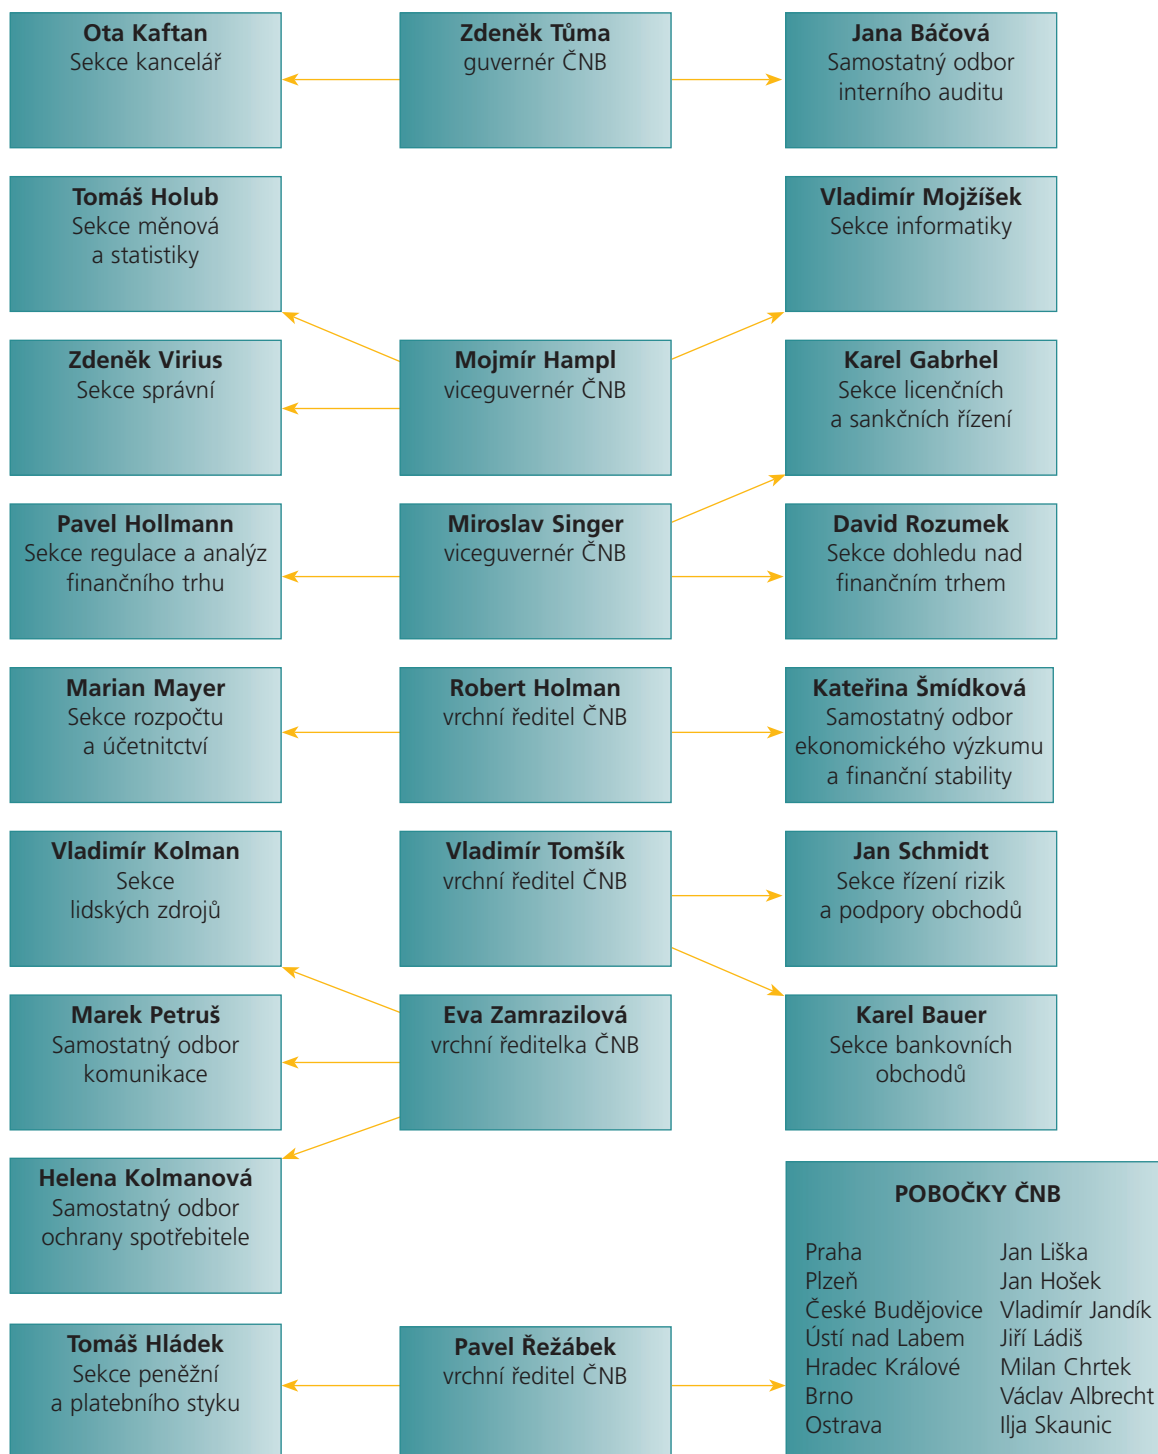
**Ota Kaftan**
Sekce kancelář

**Zdeněk Tůma**
guvernér ČNB

**Jana Báčová**
Samostatný odbor interního auditu

**Tomáš Holub**
Sekce měnová a statistiky

**Vladimír Mojžíšek**
Sekce informatiky

**Zdeněk Virius**
Sekce správní

**Mojmír Hampl**
viceguvernér ČNB

**Karel Gabrhel**
Sekce licenčních a sankčních řízení

**Pavel Hollmann**
Sekce regulace a analýz finančního trhu

**Miroslav Singer**
viceguvernér ČNB

**David Rozumek**
Sekce dohledu nad finančním trhem

**Marian Mayer**
Sekce rozpočtu a účetnitctví

**Robert Holman**
vrchní ředitel ČNB

**Kateřina Šmídková**
Samostatný odbor ekonomického výzkumu a finanční stability

**Vladimír Kolman**
Sekce lidských zdrojů

**Vladimír Tomšík**
vrchní ředitel ČNB

**Jan Schmidt**
Sekce řízení rizik a podpory obchodů

**Marek Petruš**
Samostatný odbor komunikace

**Eva Zamrazilová**
vrchní ředitelka ČNB

**Karel Bauer**
Sekce bankovních obchodů

**Helena Kolmanová**
Samostatný odbor ochrany spotřebitele

**POBOČKY ČNB**

| | |
|---|---|
| Praha | Jan Liška |
| Plzeň | Jan Hošek |
| České Budějovice | Vladimír Jandík |
| Ústí nad Labem | Jiří Ládiš |
| Hradec Králové | Milan Chrtek |
| Brno | Václav Albrecht |
| Ostrava | Ilja Skaunic |

**Tomáš Hládek**
Sekce peněžní a platebního styku

**Pavel Řežábek**
vrchní ředitel ČNB